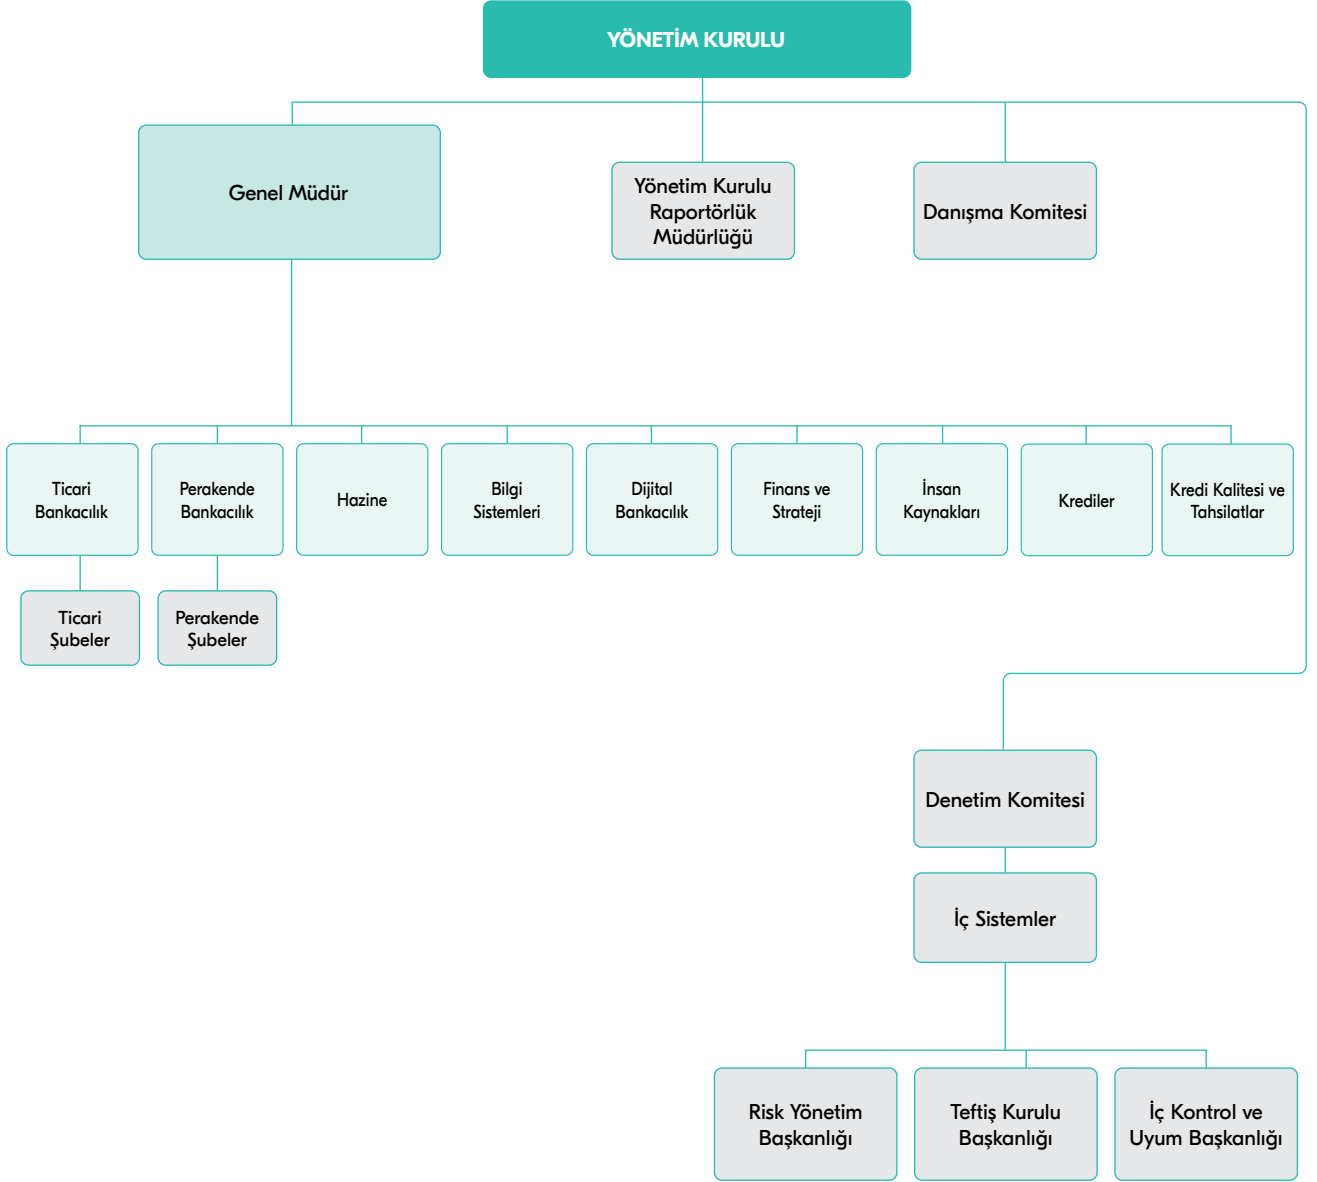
YÖNETİM KURULU

Genel Müdür

Yönetim Kurulu Raportörlük Müdürlüğü

Danışma Komitesi

Ticari Bankacılık

Perakende Bankacılık

Hazine

Bilgi Sistemleri

Dijital Bankacılık

Finans ve Strateji

İnsan Kaynakları

Krediler

Kredi Kalitesi ve Tahsilatlar

Ticari Şubeler

Perakende Şubeler

Denetim Komitesi

İç Sistemler

Risk Yönetim Başkanlığı

Teftiş Kurulu Başkanlığı

İç Kontrol ve Uyum Başkanlığı